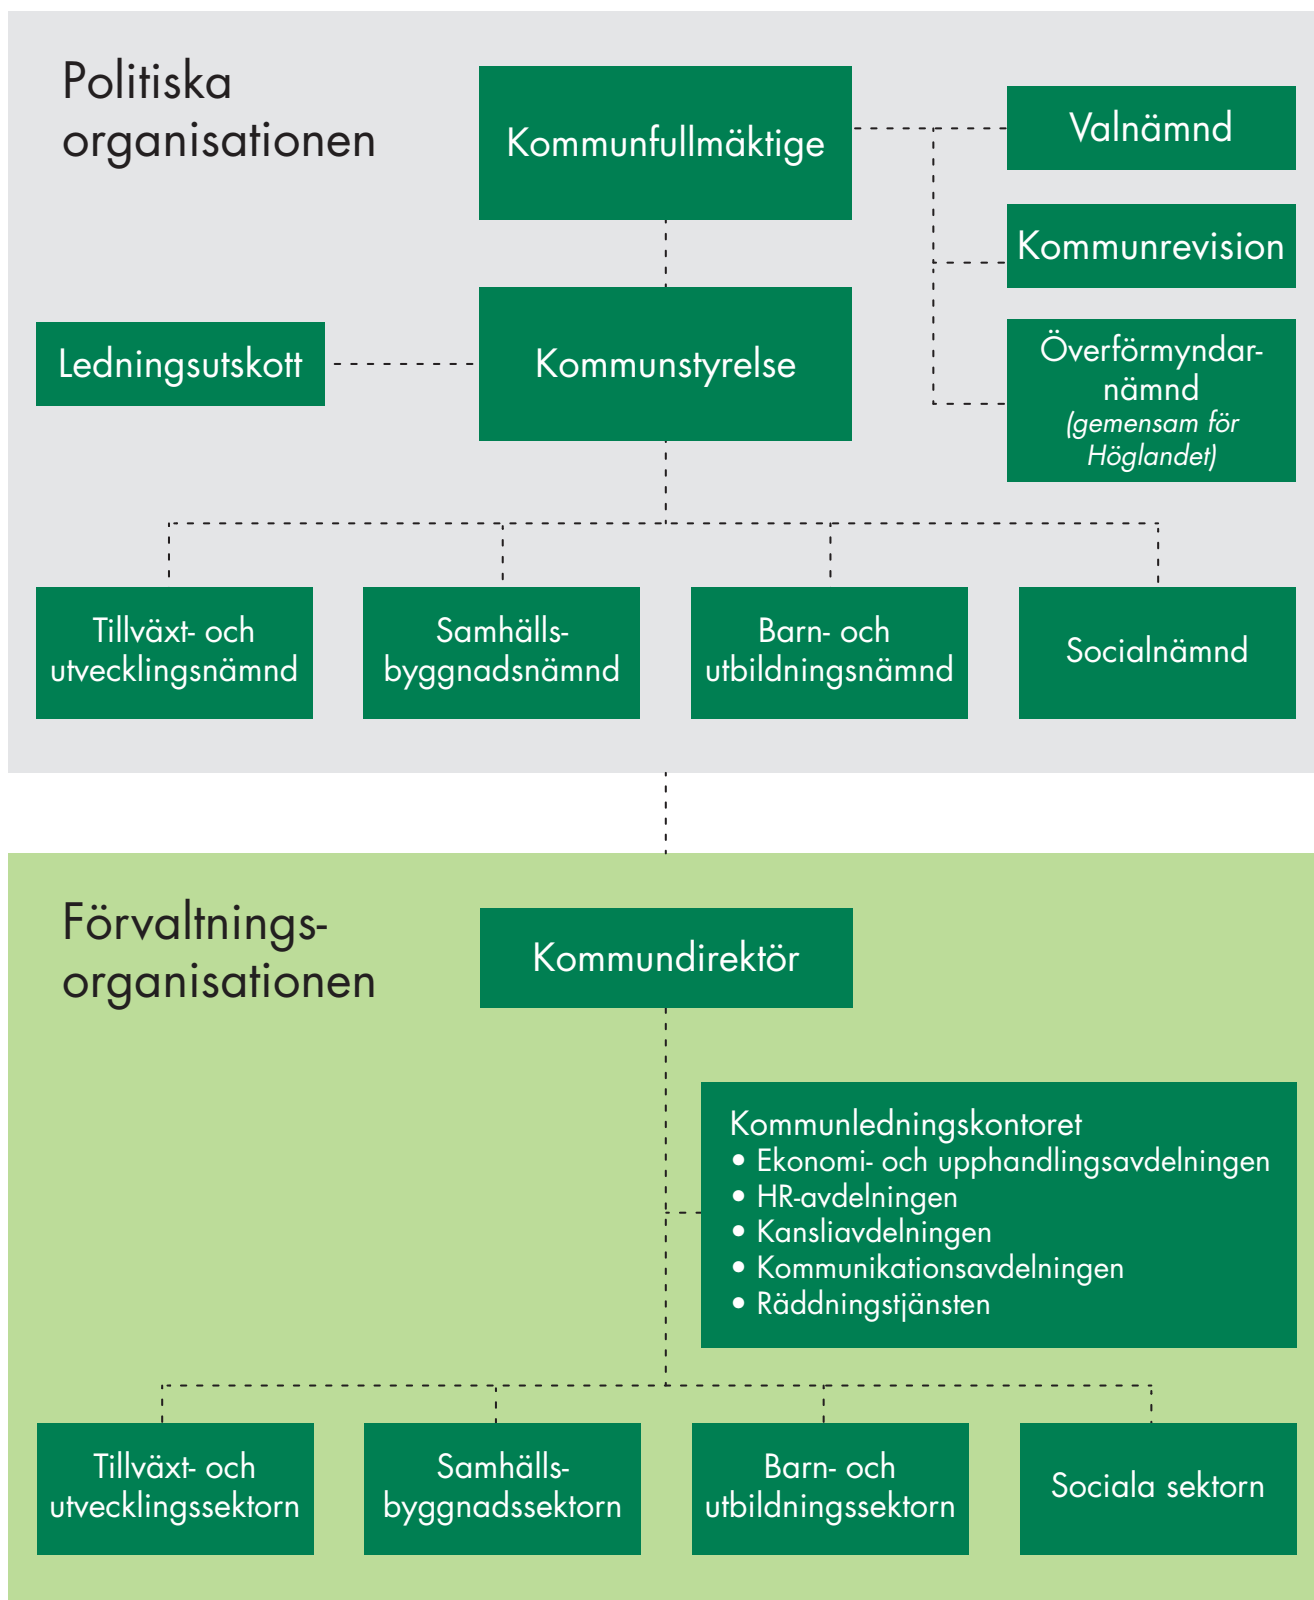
Politiska organisationen

Kommunfullmäktige

Valnämnd

Kommunrevision

Ledningsutskott

Kommunstyrelse

Överförmyndarnämnd (gemensam för Höglandet)

Tillväxt- och utvecklingsnämnd

Samhällsbyggnadsnämnd

Barn- och utbildningsnämnd

Socialnämnd

Förvaltningsorganisationen

Kommundirektör

Kommunledningskontoret
• Ekonomi- och upphandlingsavdelningen
• HR-avdelningen
• Kansliavdelningen
• Kommunikationsavdelningen
• Räddningstjänsten

Tillväxt- och utvecklingssektorn

Samhällsbyggnadssektorn

Barn- och utbildningssektorn

Sociala sektorn